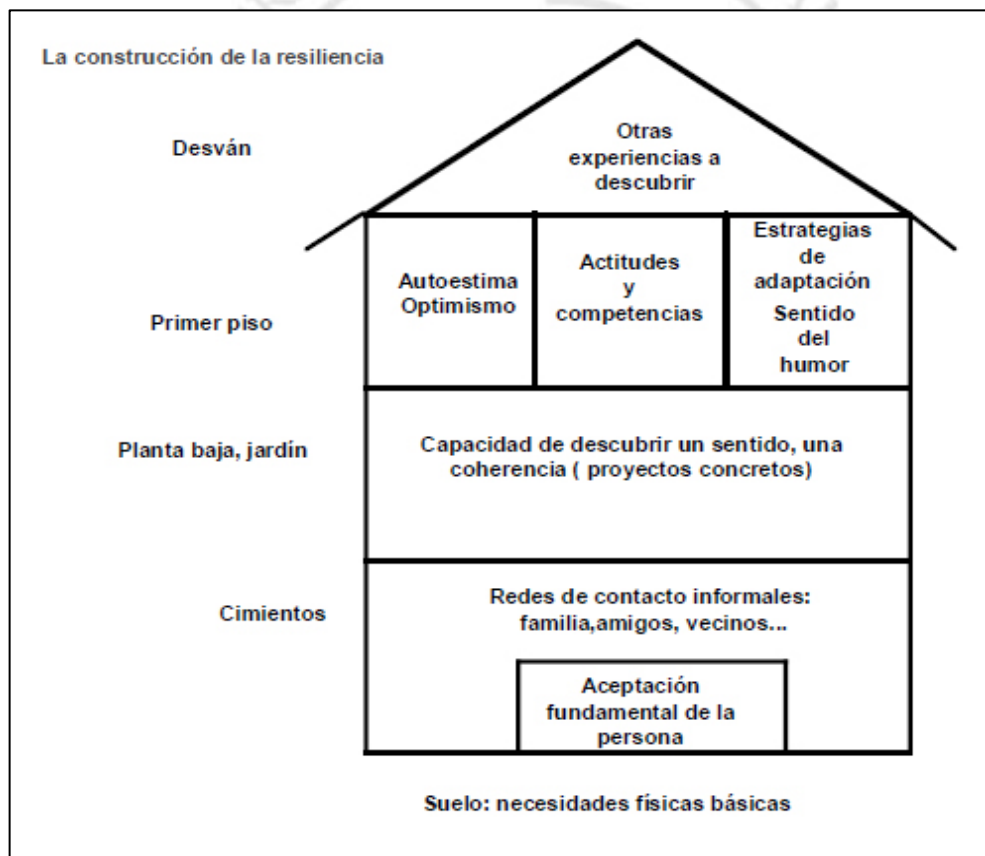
La construcción de la resiliencia

Desván

Otras experiencias a descubrir

Primer piso

Autoestima Optimismo

Actitudes y competencias

Estrategias de adaptación Sentido del humor

Planta baja, jardín

Capacidad de descubrir un sentido, una coherencia ( proyectos concretos)

Cimientos

Redes de contacto informales: familia,amigos, vecinos...

Aceptación fundamental de la persona

Suelo: necesidades físicas básicas